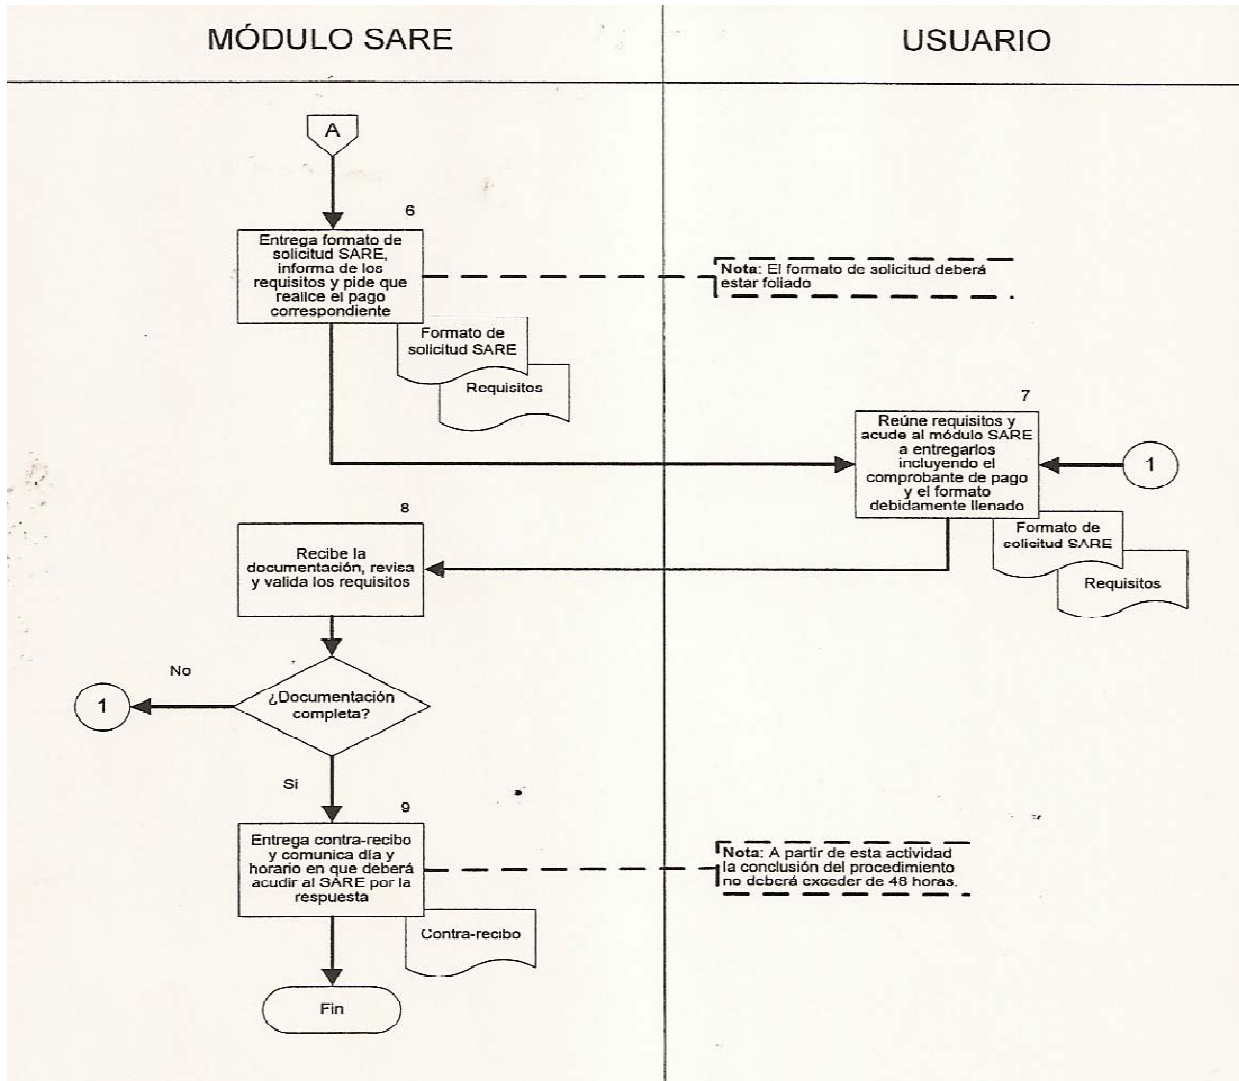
MÓDULO SARE

USUARIO

A

6

Entrega formato de solicitud SARE, informa de los requisitos y pide que realice el pago correspondiente

Nota: El formato de solicitud deberá estar foliado

Formato de solicitud SARE

Requisitos

7

Reúne requisitos y acude al módulo SARE a entregarlos incluyendo el comprobante de pago y el formato debidamente llenado

1

Formato de solicitud SARE

Requisitos

8

Recibe la documentación, revisa y valida los requisitos

No

1

¿Documentación completa?

Si

9

Entrega contra-recibo y comunica día y horario en que deberá acudir al SARE por la respuesta

Nota: A partir de esta actividad la conclusión del procedimiento no deberá exceder de 48 horas.

Contra-recibo

Fin